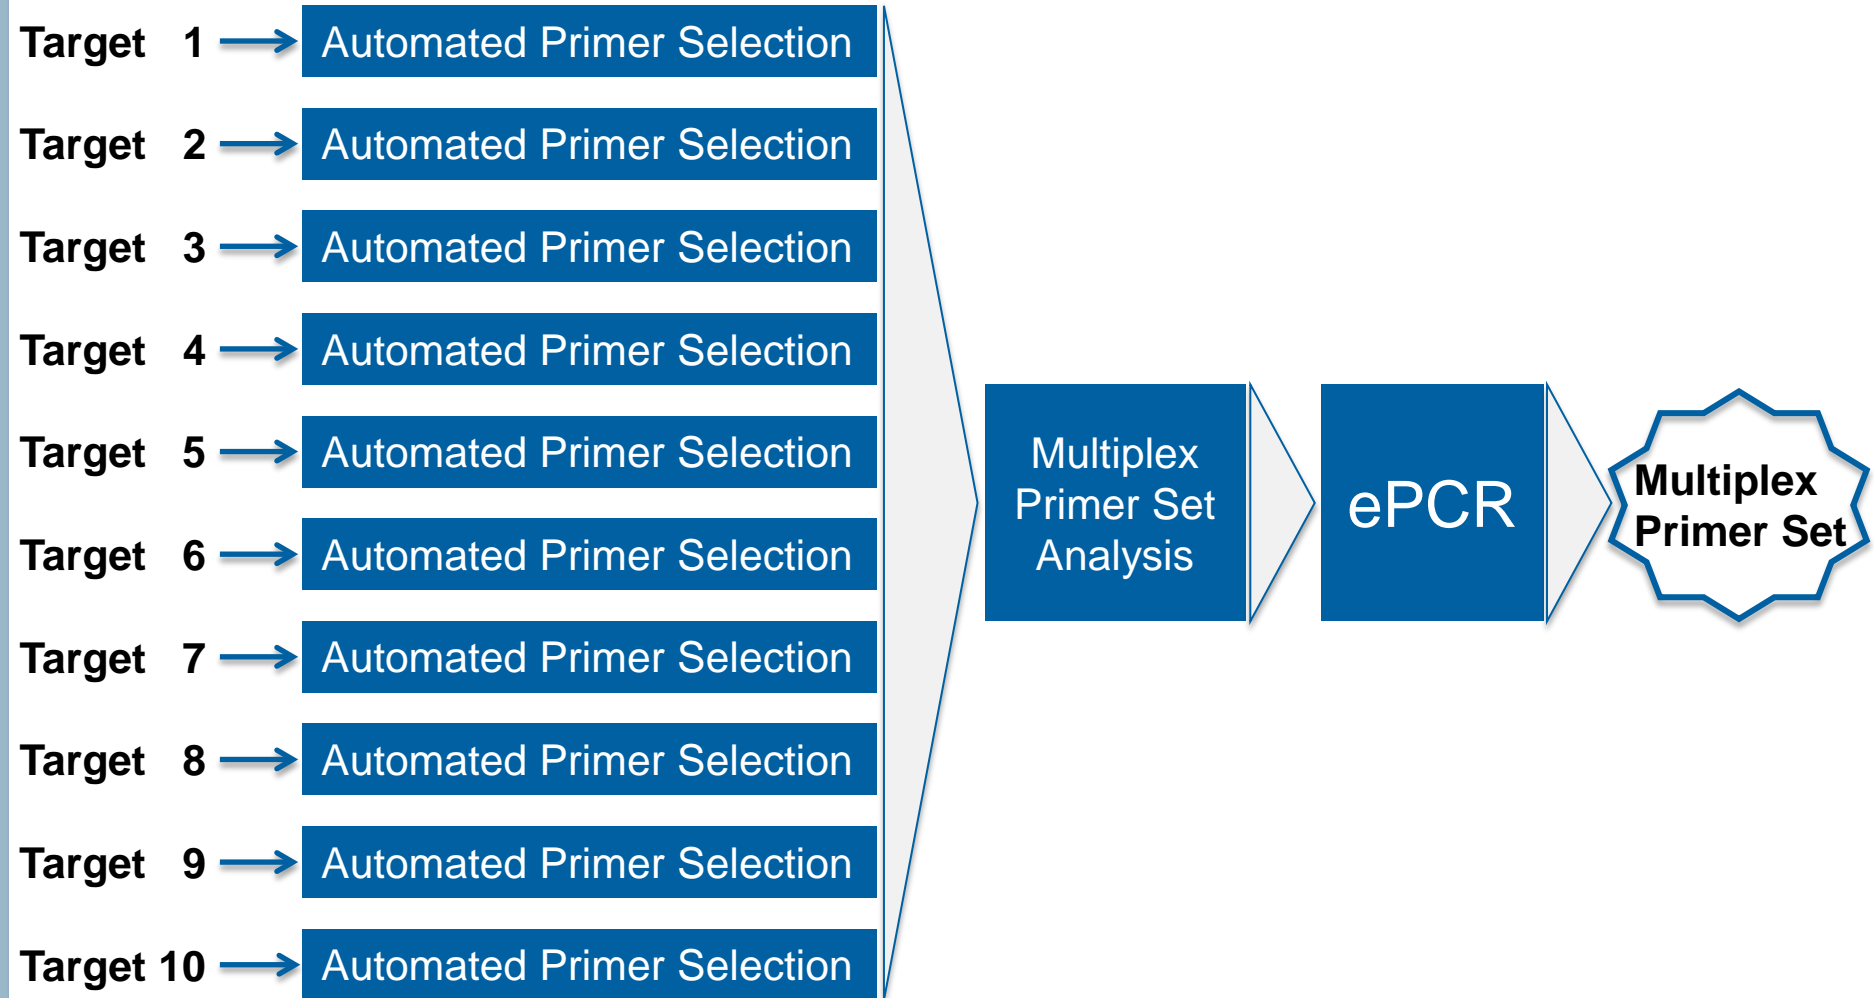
Target 1 Automated Primer Selection

Target 2 Automated Primer Selection

Target 3 Automated Primer Selection

Target 4 Automated Primer Selection

Target 5 Automated Primer Selection

Target 6 Automated Primer Selection

Target 7 Automated Primer Selection

Target 8 Automated Primer Selection

Target 9 Automated Primer Selection

Target 10 Automated Primer Selection

Multiplex Primer Set Analysis

ePCR

Multiplex Primer Set